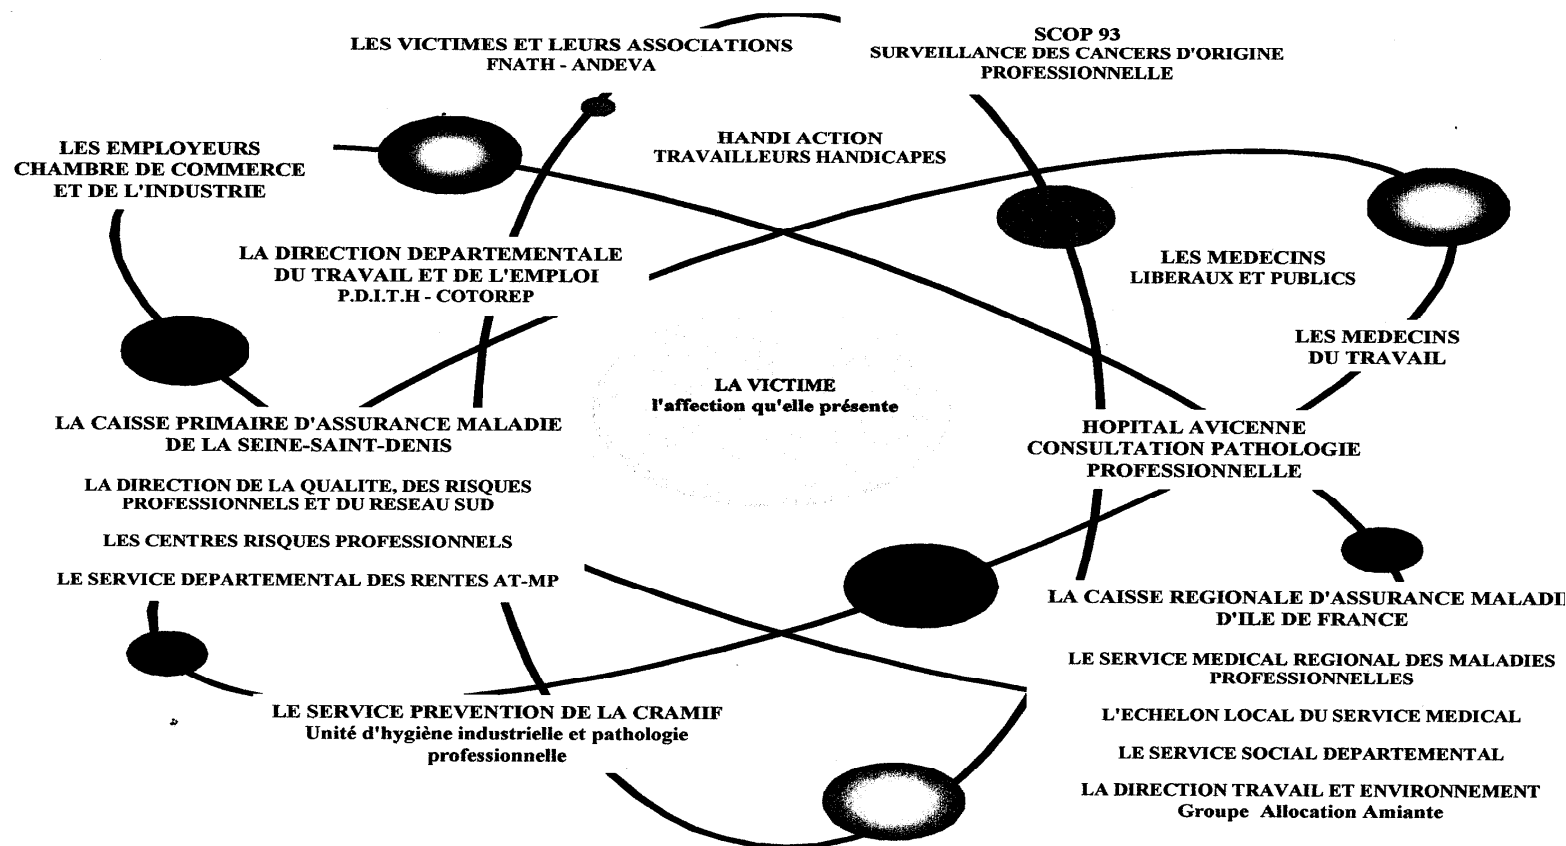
LES VICTIMES ET LEURS ASSOCIATIONS
FNATH - ANDEVA

SCOP 93
SURVEILLANCE DES CANCERS D'ORIGINE PROFESSIONNELLE

HANDI ACTION
TRAVAILLEURS HANDICAPES

LES EMPLOYEURS
CHAMBRE DE COMMERCE ET DE L'INDUSTRIE

LA DIRECTION DEPARTEMENTALE DU TRAVAIL ET DE L'EMPLOI
P.D.I.T.H - COTOREP

LES MEDECINS
LIBERAUX ET PUBLICS

LES MEDECINS DU TRAVAIL

LA VICTIME
l'affection qu'elle présente

LA CAISSE PRIMAIRE D'ASSURANCE MALADIE DE LA SEINE-SAINT-DENIS

LA DIRECTION DE LA QUALITE, DES RISQUES PROFESSIONNELS ET DU RESEAU SUD

LES CENTRES RISQUES PROFESSIONNELS

LE SERVICE DEPARTEMENTAL DES RENTES AT-MP

HOPITAL AVICENNE
CONSULTATION PATHOLOGIE PROFESSIONNELLE

LA CAISSE REGIONALE D'ASSURANCE MALADI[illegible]
D'ILE DE FRANCE

LE SERVICE MEDICAL REGIONAL DES MALADIES PROFESSIONNELLES

L'ECHELON LOCAL DU SERVICE MEDICAL

LE SERVICE SOCIAL DEPARTEMENTAL

LA DIRECTION TRAVAIL ET ENVIRONNEMENT
Groupe Allocation Amiante

LE SERVICE PREVENTION DE LA CRAMIF
Unité d'hygiène industrielle et pathologie professionnelle